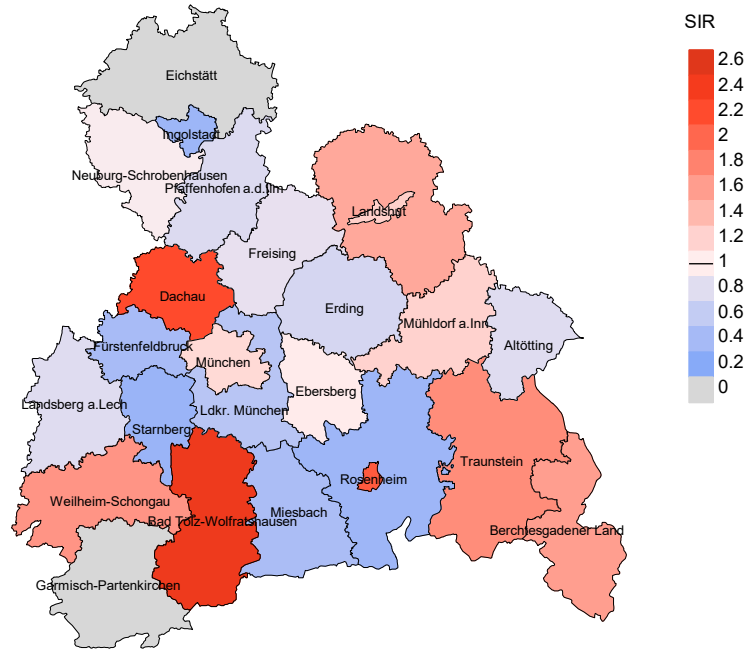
SIR
2.6
2.4
2.2
2
1.8
1.6
1.4
1.2
1
0.8
0.6
0.4
0.2
0

Eichstätt
Ingolstadt
Neuburg-Schrobenhausen
Pfaffenhofen a.d.Ilm
Landshut
Freising
Dachau
Erding
Mühldorf a.Inn
Altötting
Fürstenfeldbruck
München
Ebersberg
Landsberg a.Lech
Ldkr. München
Starnberg
Rosenheim
Traunstein
Weilheim-Schongau
Bad Tölz-Wolfratshausen
Miesbach
Berchtesgadener Land
Garmisch-Partenkirchen